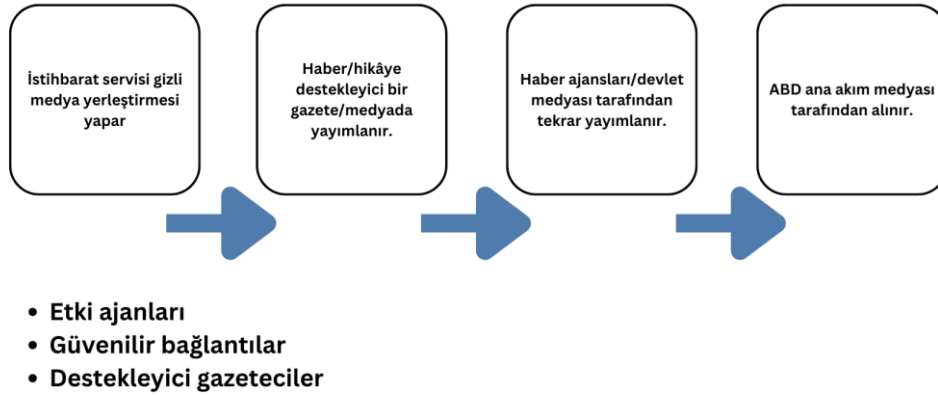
İstihbarat servisi gizli medya yerleştirmesi yapar

Haber/hikâye destekleyici bir gazete/medyada yayımlanır.

Haber ajansları/devlet medyası tarafından tekrar yayımlanır.

ABD ana akım medyası tarafından alınır.

- Etki ajanları
- Güvenilir bağlantılar
- Destekleyici gazeteciler